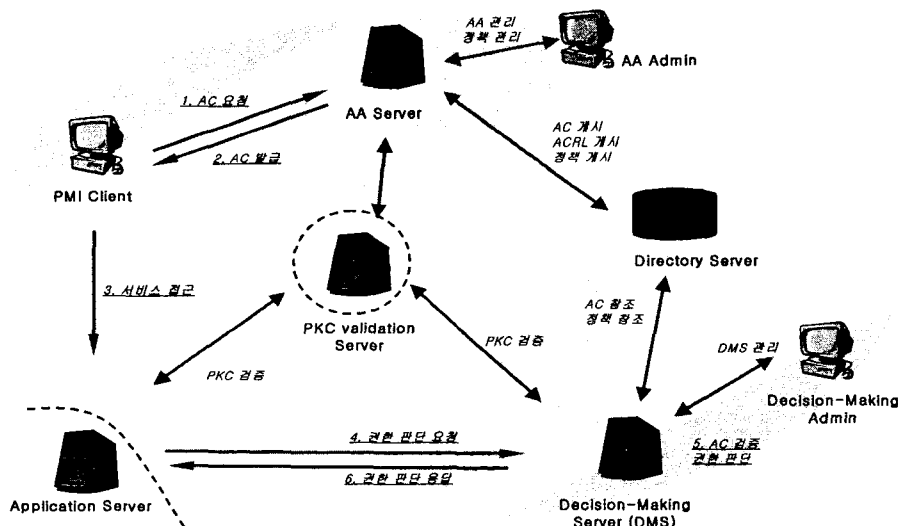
AA 관리
정책 관리

AA Admin

1. AC 요청

AA Server

2. AC 발급

PMI Client

AC 게시
ACRL 게시
정책 게시

Directory Server

3. 서비스 접근

PKC validation Server

PKC 검증

PKC 검증

AC 참조
정책 참조

DMS 관리

Decision-Making Admin

4. 권한 판단 요청

6. 권한 판단 응답

5. AC 검증
권한 판단

Application Server

Decision-Making Server (DMS)